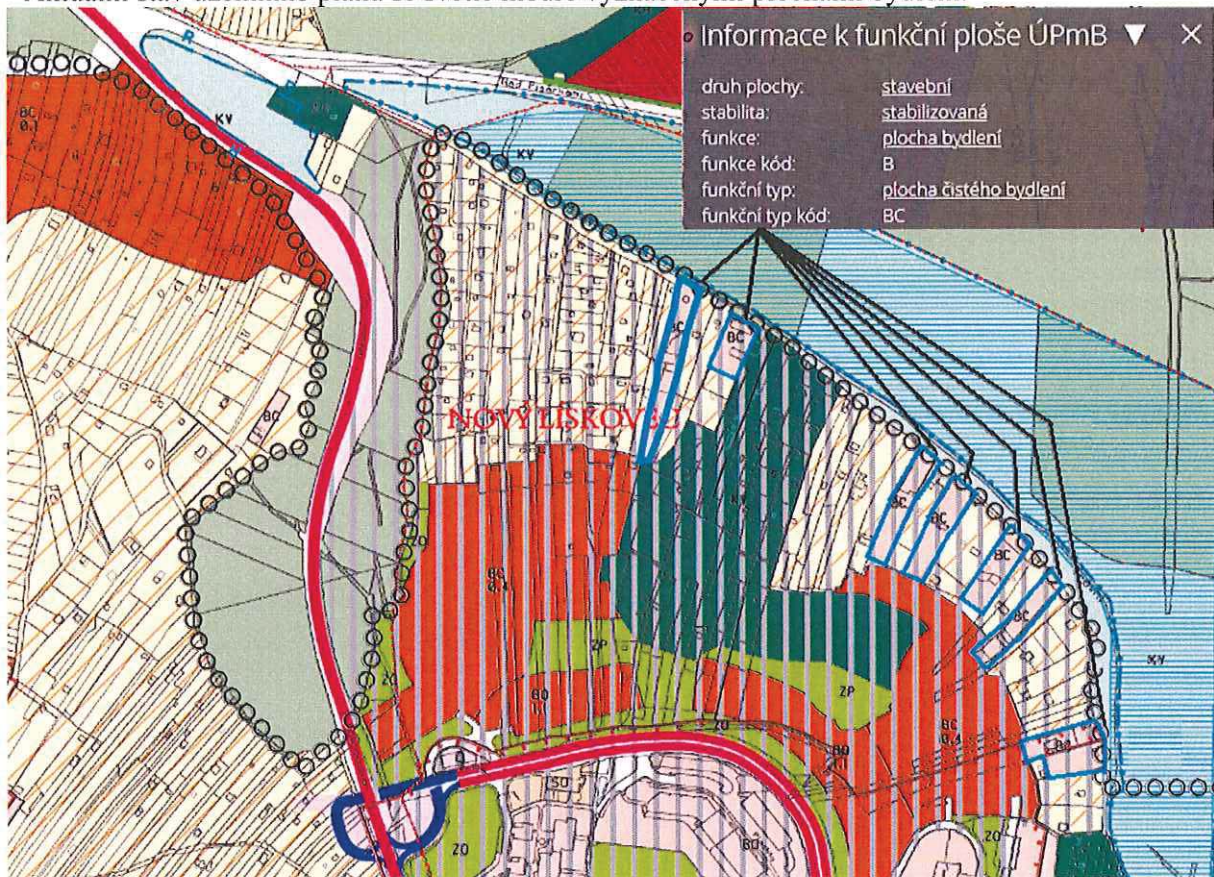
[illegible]

Informace k funkční ploše ÚPmB ▼ ×

druh plochy: stavební
stabilita: stabilizovaná
funkce: plocha bydlení
funkce kód: B
funkční typ: plocha čistého bydlení
funkční typ kód: BC

BC
0.1
KV
R
KV
BC
BC
BC
NOVÝ LÍSKOVEC
BO
0.1
KV
ZP
ZO
BO
0.1
ZO
ZP
BC
BC
BC
BC
BC
0.4
BO
SO
ZO
BO
ZO
KV